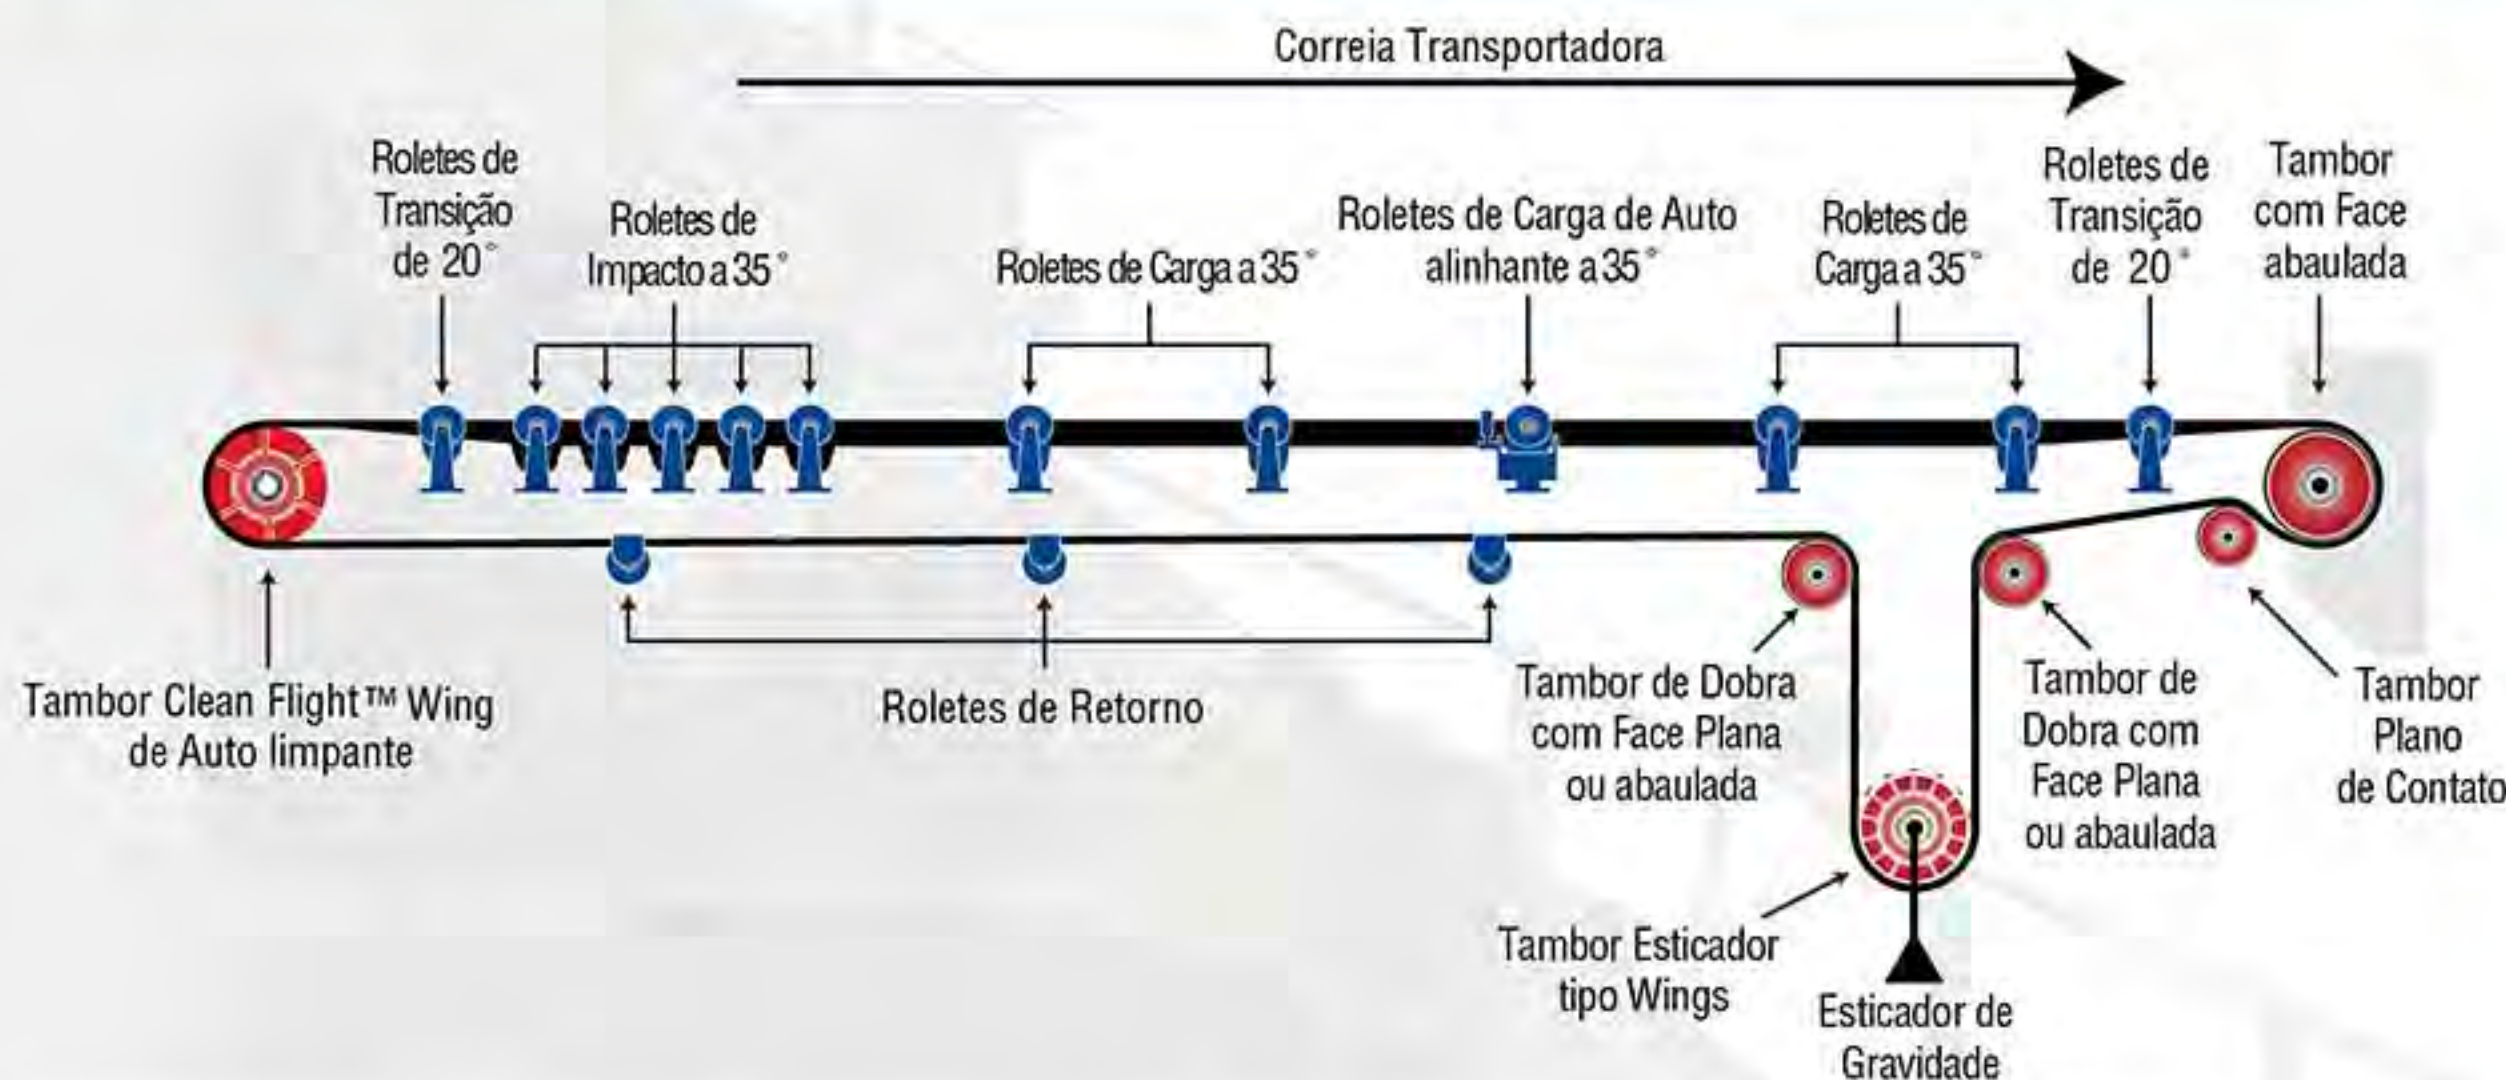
Correia Transportadora

Roletes de Transição de 20°

Roletes de Impacto a 35°

Roletes de Carga a 35°

Roletes de Carga de Auto alinhante a 35°

Roletes de Carga a 35°

Roletes de Transição de 20°

Tambor com Face abaulada

Tambor Clean Flight™ Wing de Auto limpante

Roletes de Retorno

Tambor de Dobra com Face Plana ou abaulada

Tambor de Dobra com Face Plana ou abaulada

Tambor Plano de Contato

Tambor Esticador tipo Wings

Esticador de Gravidade